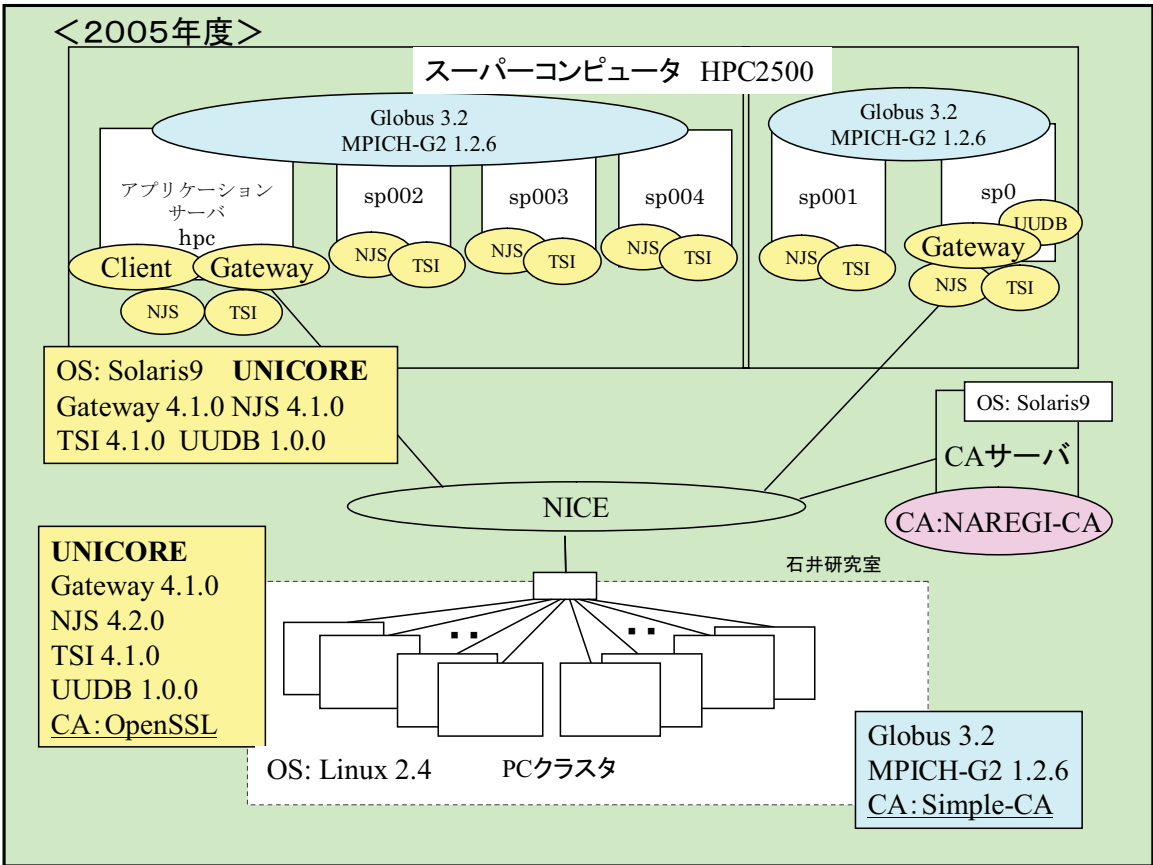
＜2005年度＞

スーパーコンピュータ HPC2500

Globus 3.2
MPICH-G2 1.2.6

アプリケーションサーバ
hpc

Client Gateway

NJS TSI

sp002

NJS TSI

sp003

NJS TSI

sp004

NJS TSI

Globus 3.2
MPICH-G2 1.2.6

sp001

NJS TSI

sp0

UUDB

Gateway

NJS TSI

OS: Solaris9 **UNICORE**
Gateway 4.1.0 NJS 4.1.0
TSI 4.1.0 UUDB 1.0.0

OS: Solaris9

CAサーバ

CA:NAREGI-CA

NICE

**UNICORE**
Gateway 4.1.0
NJS 4.2.0
TSI 4.1.0
UUDB 1.0.0
CA：OpenSSL

石井研究室

OS: Linux 2.4

PCクラスタ

Globus 3.2
MPICH-G2 1.2.6
CA：Simple-CA